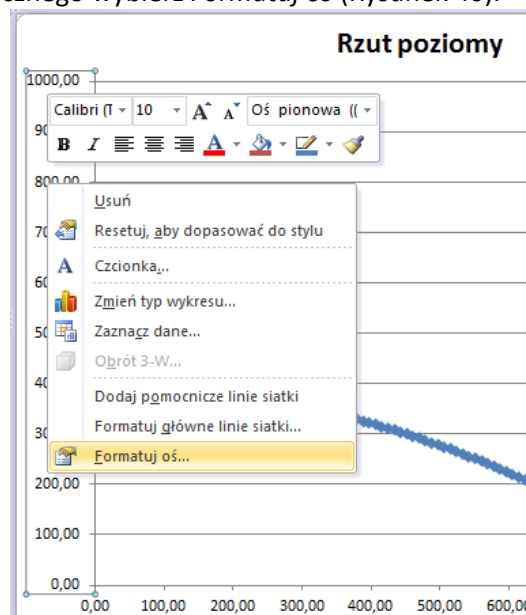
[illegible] wybierz Formatuj oś (rysunek 48).

Rzut poziomy

1000,00
90
800,00
70
60
50
40
30
200,00
100,00
0,00

0,00 100,00 200,00 300,00 400,00 500,00 600,00

Calibri (T | 10 | A A | Oś pionowa ((
B I

Usuń
Resetuj, aby dopasować do stylu
Czcionka...
Zmień typ wykresu...
Zaznacz dane...
Obrót 3-W...
Dodaj pomocnicze linie siatki
Formatuj główne linie siatki...
Formatuj oś...